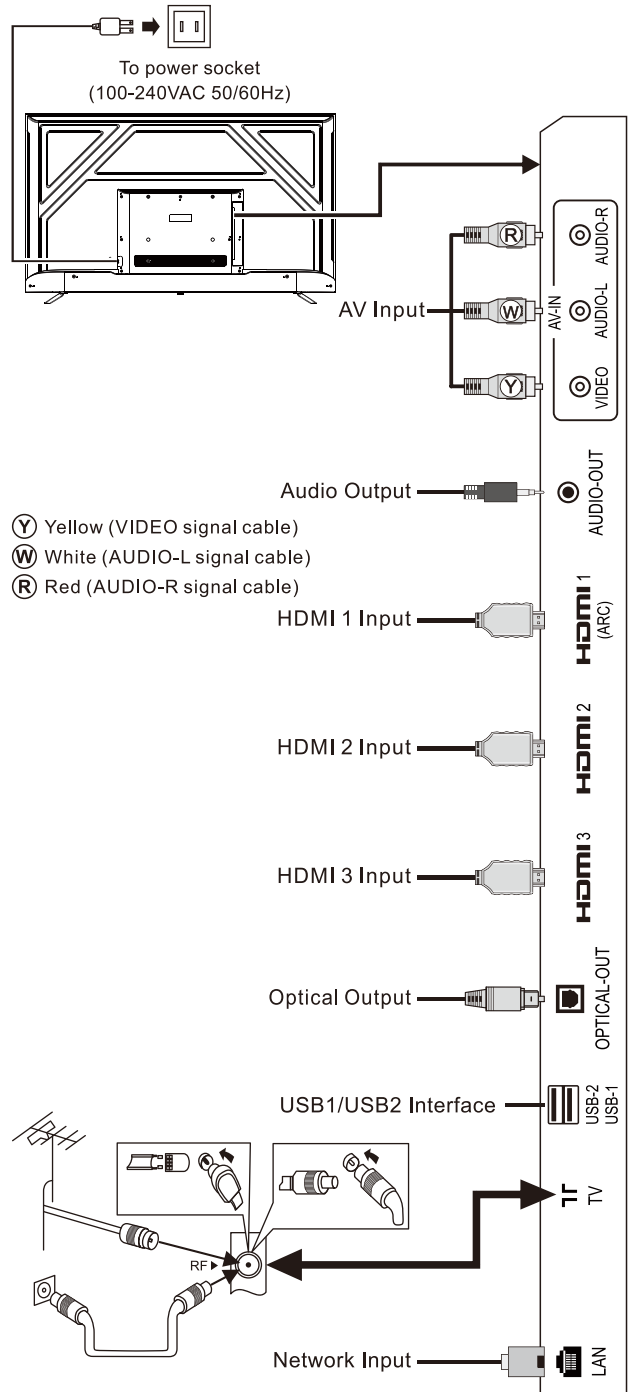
To power socket
(100-240VAC 50/60Hz)

AV Input

AV-IN

AUDIO-R

AUDIO-L

VIDEO

R

W

Y

Audio Output

AUDIO-OUT

Y Yellow (VIDEO signal cable)
W White (AUDIO-L signal cable)
R Red (AUDIO-R signal cable)

HDMI 1 Input

HDMI 1 (ARC)

HDMI 2 Input

HDMI 2

HDMI 3 Input

HDMI 3

Optical Output

OPTICAL-OUT

USB1/USB2 Interface

USB-2
USB-1

RF

TV

Network Input

LAN